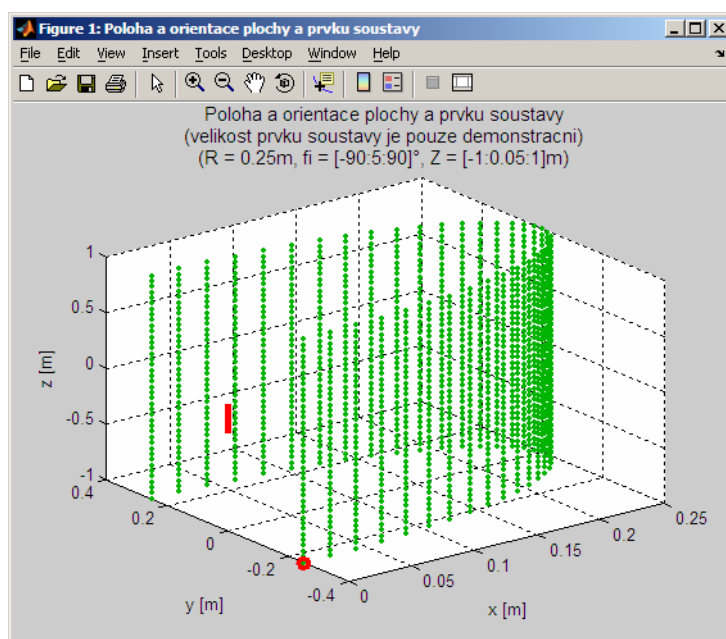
Figure 1: Poloha a orientace plochy a prvku soustavy

File Edit View Insert Tools Desktop Window Help

Poloha a orientace plochy a prvku soustavy
(velikost prvku soustavy je pouze demonstracni)
(R = 0.25m, fi = [-90:5:90]°, Z = [-1:0.05:1]m)

1
0.5
0
-0.5
-1
z [m]

0.4
0.2
0
-0.2
-0.4
y [m]

0
0.05
0.1
0.15
0.2
0.25
x [m]